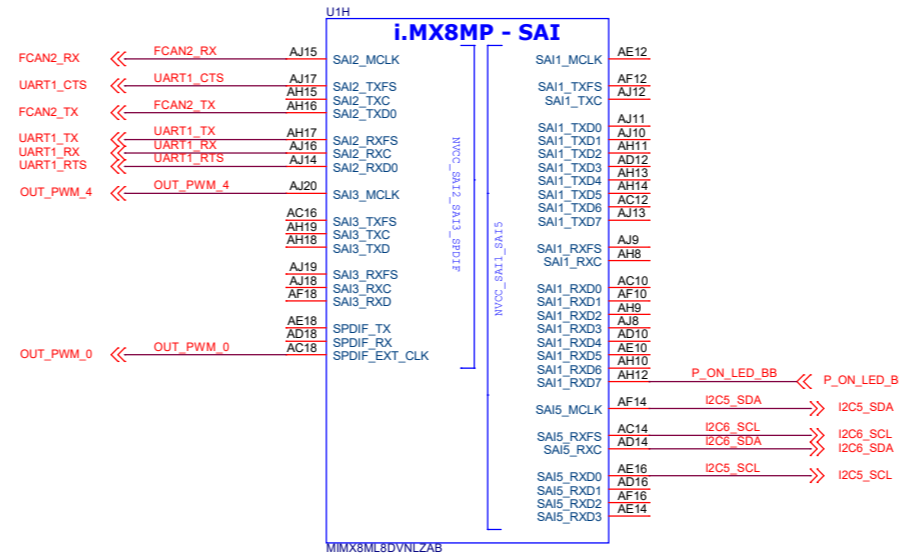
U1H
i.MX8MP - SAI

FCAN2_RX
FCAN2_RX
AJ15
SAI2_MCLK

UART1_CTS
UART1_CTS
AJ17
SAI2_TXFS
AH15
SAI2_TXC
FCAN2_TX
FCAN2_TX
AH16
SAI2_TXD0

UART1_TX
UART1_TX
AH17
SAI2_RXFS
UART1_RX
UART1_RX
AJ16
SAI2_RXC
UART1_RTS
UART1_RTS
AJ14
SAI2_RXD0

OUT_PWM_4
OUT_PWM_4
AJ20
SAI3_MCLK

AC16
SAI3_TXFS
AH19
SAI3_TXC
AH18
SAI3_TXD

AJ19
SAI3_RXFS
AJ18
SAI3_RXC
AF18
SAI3_RXD

AE18
SPDIF_TX
AD18
SPDIF_RX
OUT_PWM_0
OUT_PWM_0
AC18
SPDIF_EXT_CLK

NVCC_SAI2_SAI3_SPDIF
NVCC_SAI1_SAI5

SAI1_MCLK
AE12
SAI1_TXFS
AF12
SAI1_TXC
AJ12
AJ11
SAI1_TXD0
AJ10
SAI1_TXD1
AH11
SAI1_TXD2
AD12
SAI1_TXD3
AH13
SAI1_TXD4
AH14
SAI1_TXD5
AC12
SAI1_TXD6
AJ13
SAI1_TXD7
SAI1_RXFS
AJ9
SAI1_RXC
AH8
SAI1_RXD0
AC10
SAI1_RXD1
AF10
AH9
SAI1_RXD2
AJ8
SAI1_RXD3
AD10
SAI1_RXD4
AE10
SAI1_RXD5
AH10
SAI1_RXD6
AH12
SAI1_RXD7
P_ON_LED_BB
P_ON_LED_B
SAI5_MCLK
AF14
I2C5_SDA
I2C5_SDA
SAI5_RXFS
AC14
I2C6_SCL
I2C6_SCL
SAI5_RXC
AD14
I2C6_SDA
I2C6_SDA
SAI5_RXD0
AE16
I2C5_SCL
I2C5_SCL
SAI5_RXD1
AD16
SAI5_RXD2
AF16
SAI5_RXD3
AE14

MIMX8ML8DVNLZAB